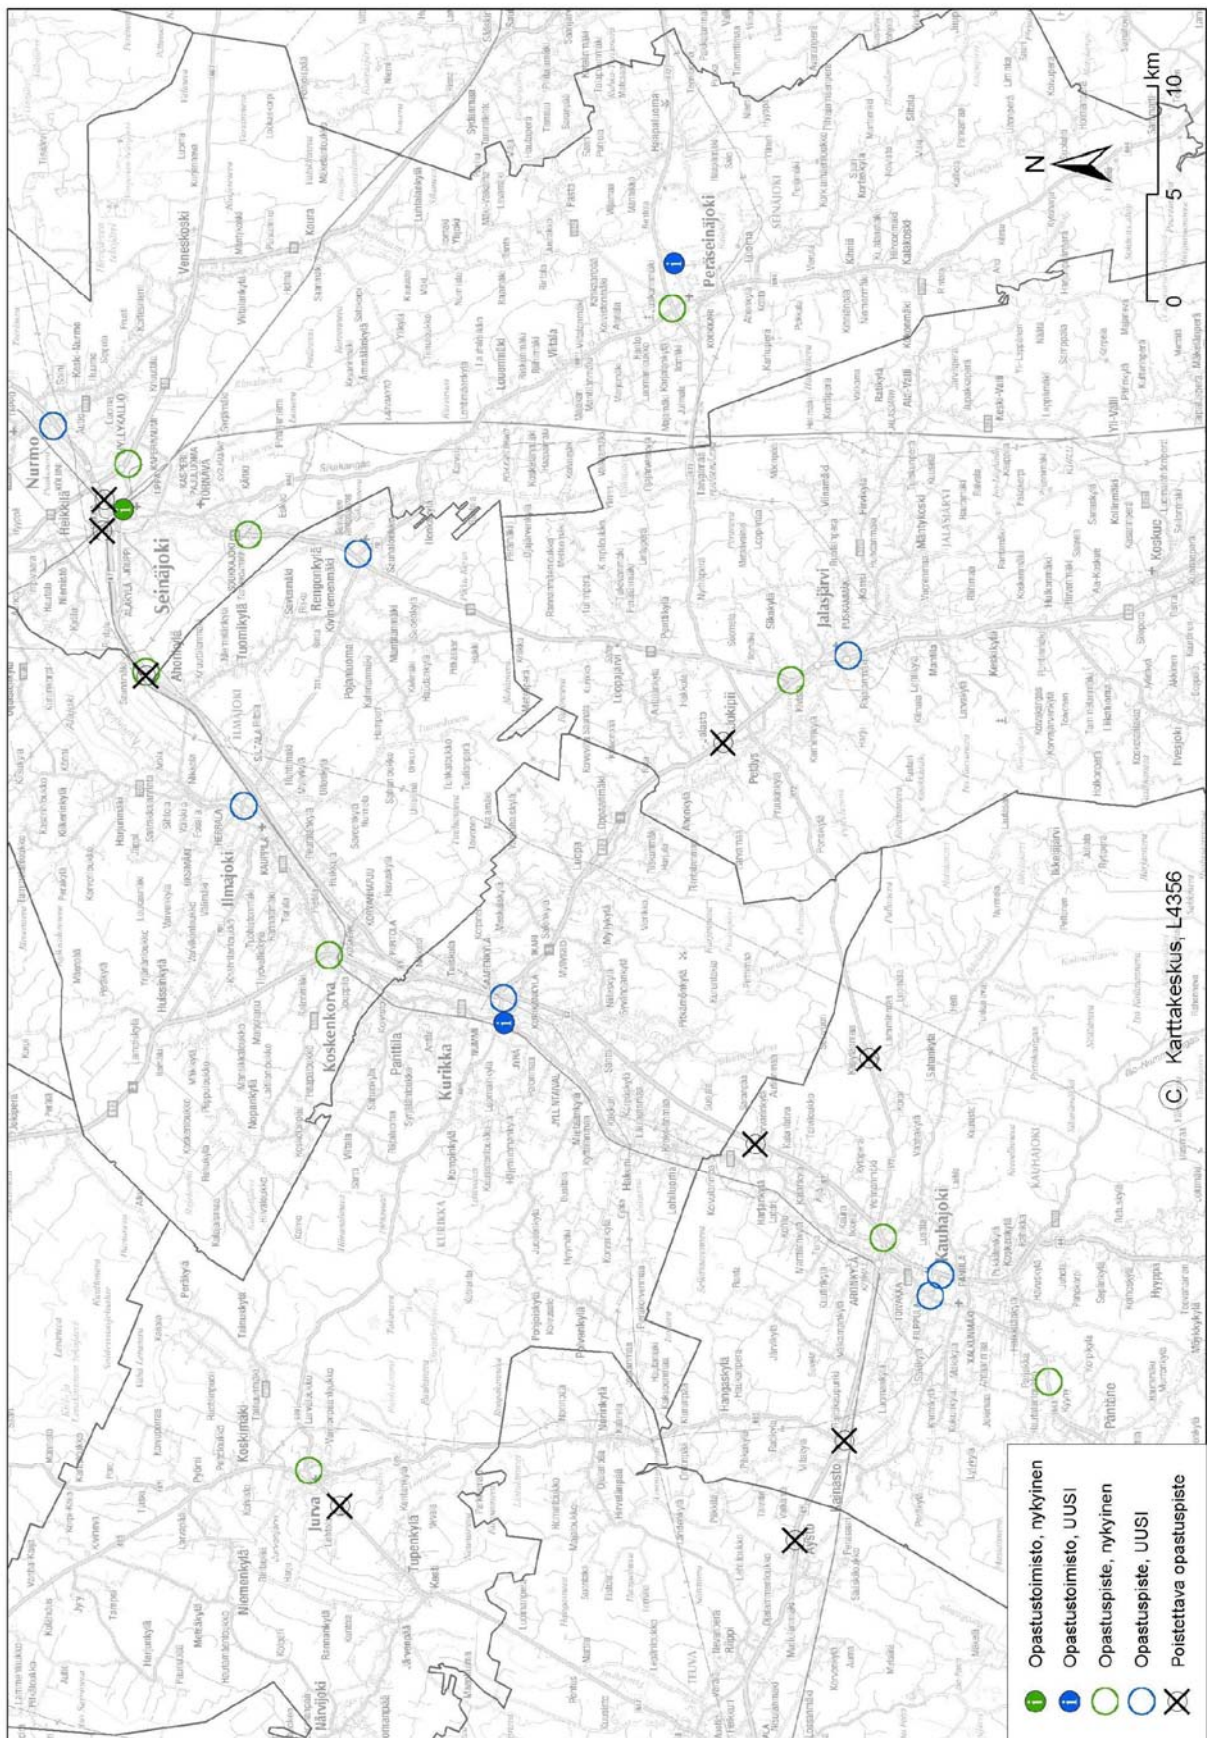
Opastustoimisto, nykyinen
Opastustoimisto, UUSI
Opastuspiste, nykyinen
Opastuspiste, UUSI
Poistettava opastuspiste

© Karttakeskus, L4356

N
0 5 10 km

Seinäjoki
Nurmo
Heikkilä
Ylistaro
Peräseinäjoki
Jalasjärvi
Ilmajoki
Koskenkorva
Kurikka
Kauhajoki
Jurva
Koskimäki
Tupenkylä
Nummenkylä
Närvijoki
Kainasto
Kyyjärvi
Hyyppä
Päntäne
Koskue
Luopajärvi
Tuomikylä
Ahonkylä
Veneskoski
Peltoniemi
Ilmajoki
Renkonkylä
Luoma
Jokiniemi
Pirttikylä
Panttila